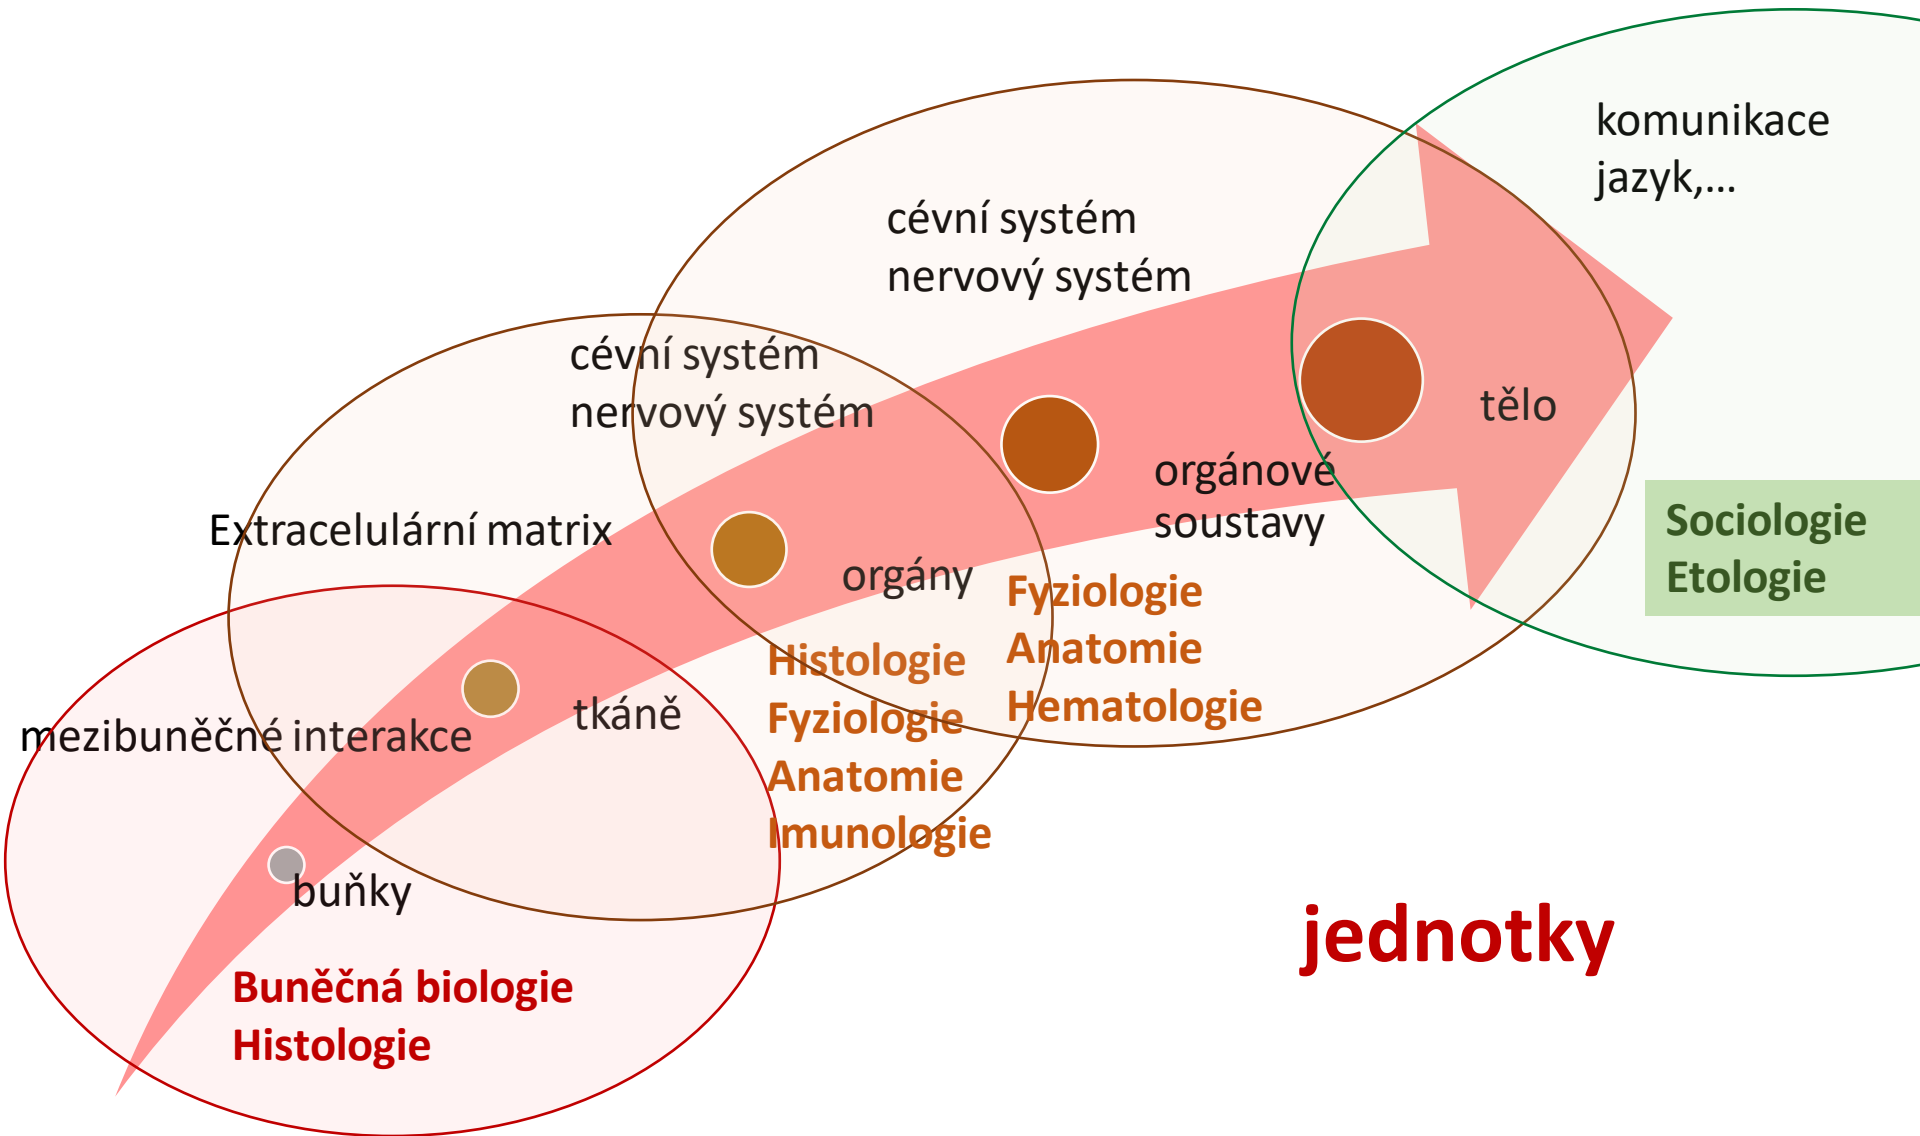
komunikace
jazyk,...

cévní systém
nervový systém

cévní systém
nervový systém

tělo

orgánové
soustavy

Sociologie
Etologie

Extracelulární matrix

orgány

Fyziologie
Anatomie
Hematologie

Histologie
Fyziologie
Anatomie
Imunologie

tkáně

mezibuněčné interakce

buňky

Buněčná biologie
Histologie

jednotky